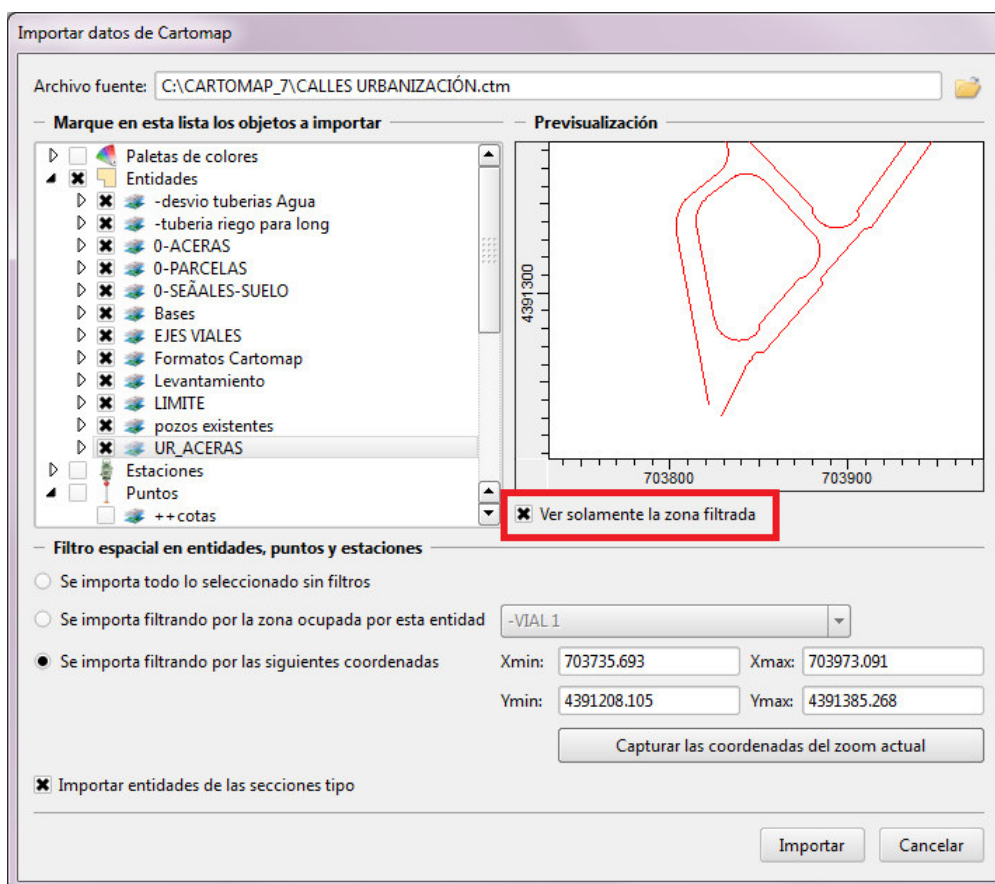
Importar datos de Cartomap

Archivo fuente: C:\CARTOMAP_7\CALLES URBANIZACIÓN.ctm

Marque en esta lista los objetos a importar

Paletas de colores
Entidades
-desvio tuberias Agua
-tuberia riego para long
0-ACERAS
0-PARCELAS
0-SEÃALES-SUELO
Bases
EJES VIALES
Formatos Cartomap
Levantamiento
LIMITE
pozos existentes
UR_ACERAS
Estaciones
Puntos
++cotas

Previsualización

4391300

703800
703900

Ver solamente la zona filtrada

Filtro espacial en entidades, puntos y estaciones

Se importa todo lo seleccionado sin filtros
Se importa filtrando por la zona ocupada por esta entidad
-VIAL 1
Se importa filtrando por las siguientes coordenadas

| Xmin: | 703735.693 | Xmax: | 703973.091 |
|---|---|---|---|
| Ymin: | 4391208.105 | Ymax: | 4391385.268 |

Capturar las coordenadas del zoom actual

Importar entidades de las secciones tipo

Importar
Cancelar